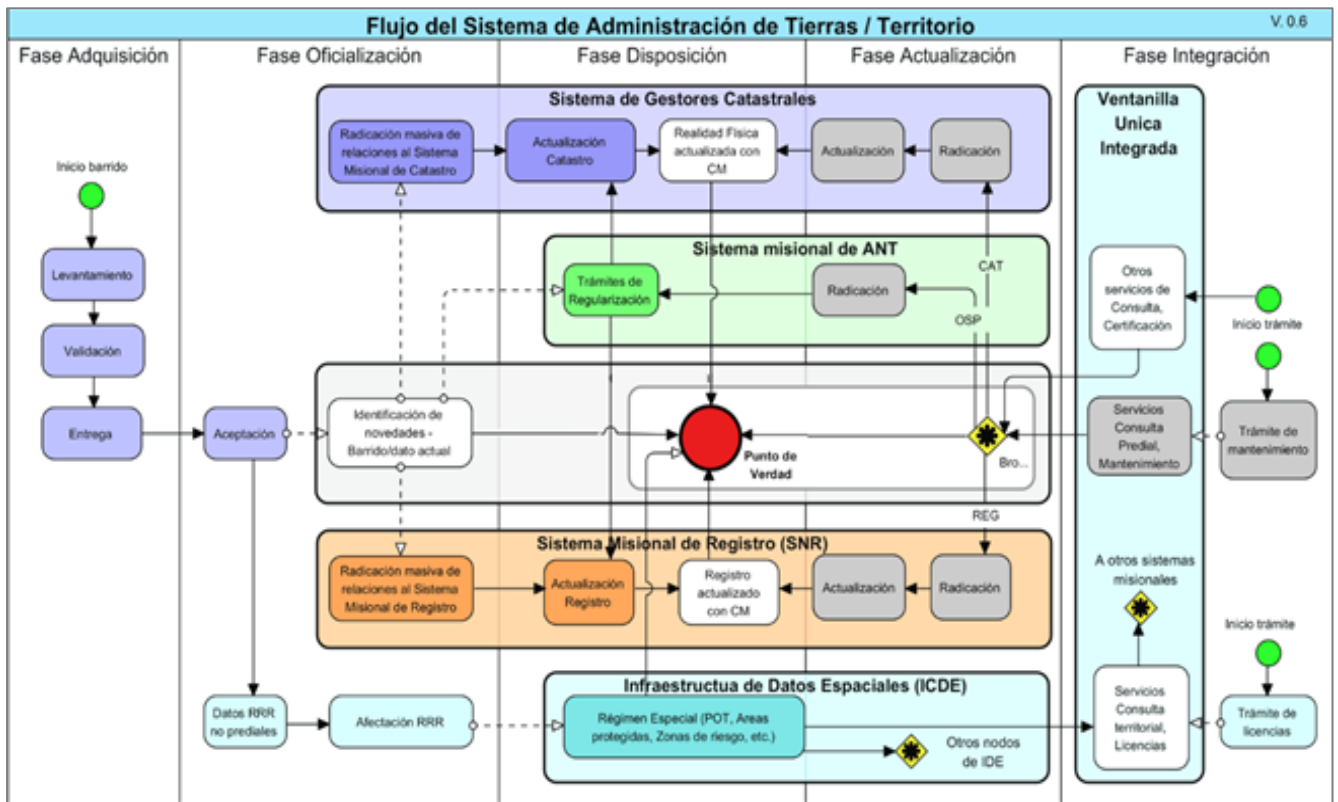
Flujo del Sistema de Administración de Tierras / Territorio

V. 0.6

Fase Adquisición

Fase Oficialización

Fase Disposición

Fase Actualización

Fase Integración

Sistema de Gestores Catastrales

Radicación masiva de relaciones al Sistema Misional de Catastro

Actualización Catastro

Realidad Fisica actualizada con CM

Actualización

Radicación

Ventanilla Unica Integrada

Inicio barrido

Levantamiento

Validación

Entrega

Sistema misional de ANT

Trámites de Regularización

Radicación

CAT

OSP

Otros servicios de Consulta, Certificación

Inicio trámite

Aceptación

Identificación de novedades - Barrido/dato actual

Punto de Verdad

Bro...

Servicios Consulta Predial, Mantenimiento

Trámite de mantenimiento

REG

Sistema Misional de Registro (SNR)

Radicación masiva de relaciones al Sistema Misional de Registro

Actualización Registro

Registro actualizado con CM

Actualización

Radicación

A otros sistemas misionales

Inicio trámite

Infraestructua de Datos Espaciales (ICDE)

Datos RRR no prediales

Afectación RRR

Régimen Especial (POT, Areas protegidas, Zonas de riesgo, etc.)

Otros nodos de IDE

Servicios Consulta territorial, Licencias

Trámite de licencias